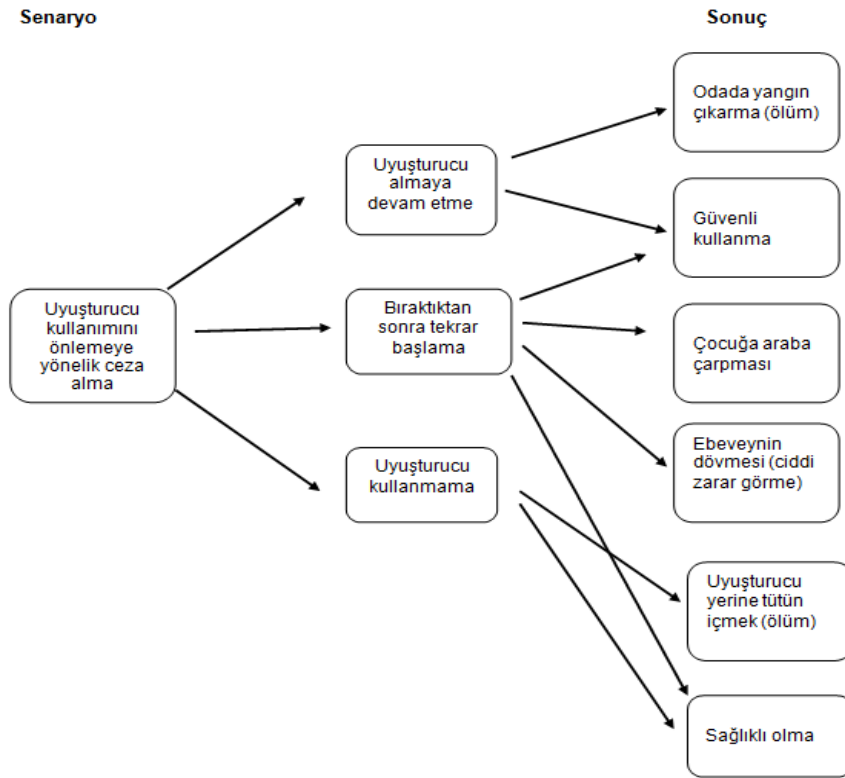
Senaryo

Sonuç

Uyuşturucu kullanımını önlemeye yönelik ceza alma

Uyuşturucu almaya devam etme

Bıraktıktan sonra tekrar başlama

Uyuşturucu kullanmama

Odada yangın çıkarma (ölüm)

Güvenli kullanma

Çocuğa araba çarpması

Ebeveynin dövmesi (ciddi zarar görme)

Uyuşturucu yerine tütün içmek (ölüm)

Sağlıklı olma